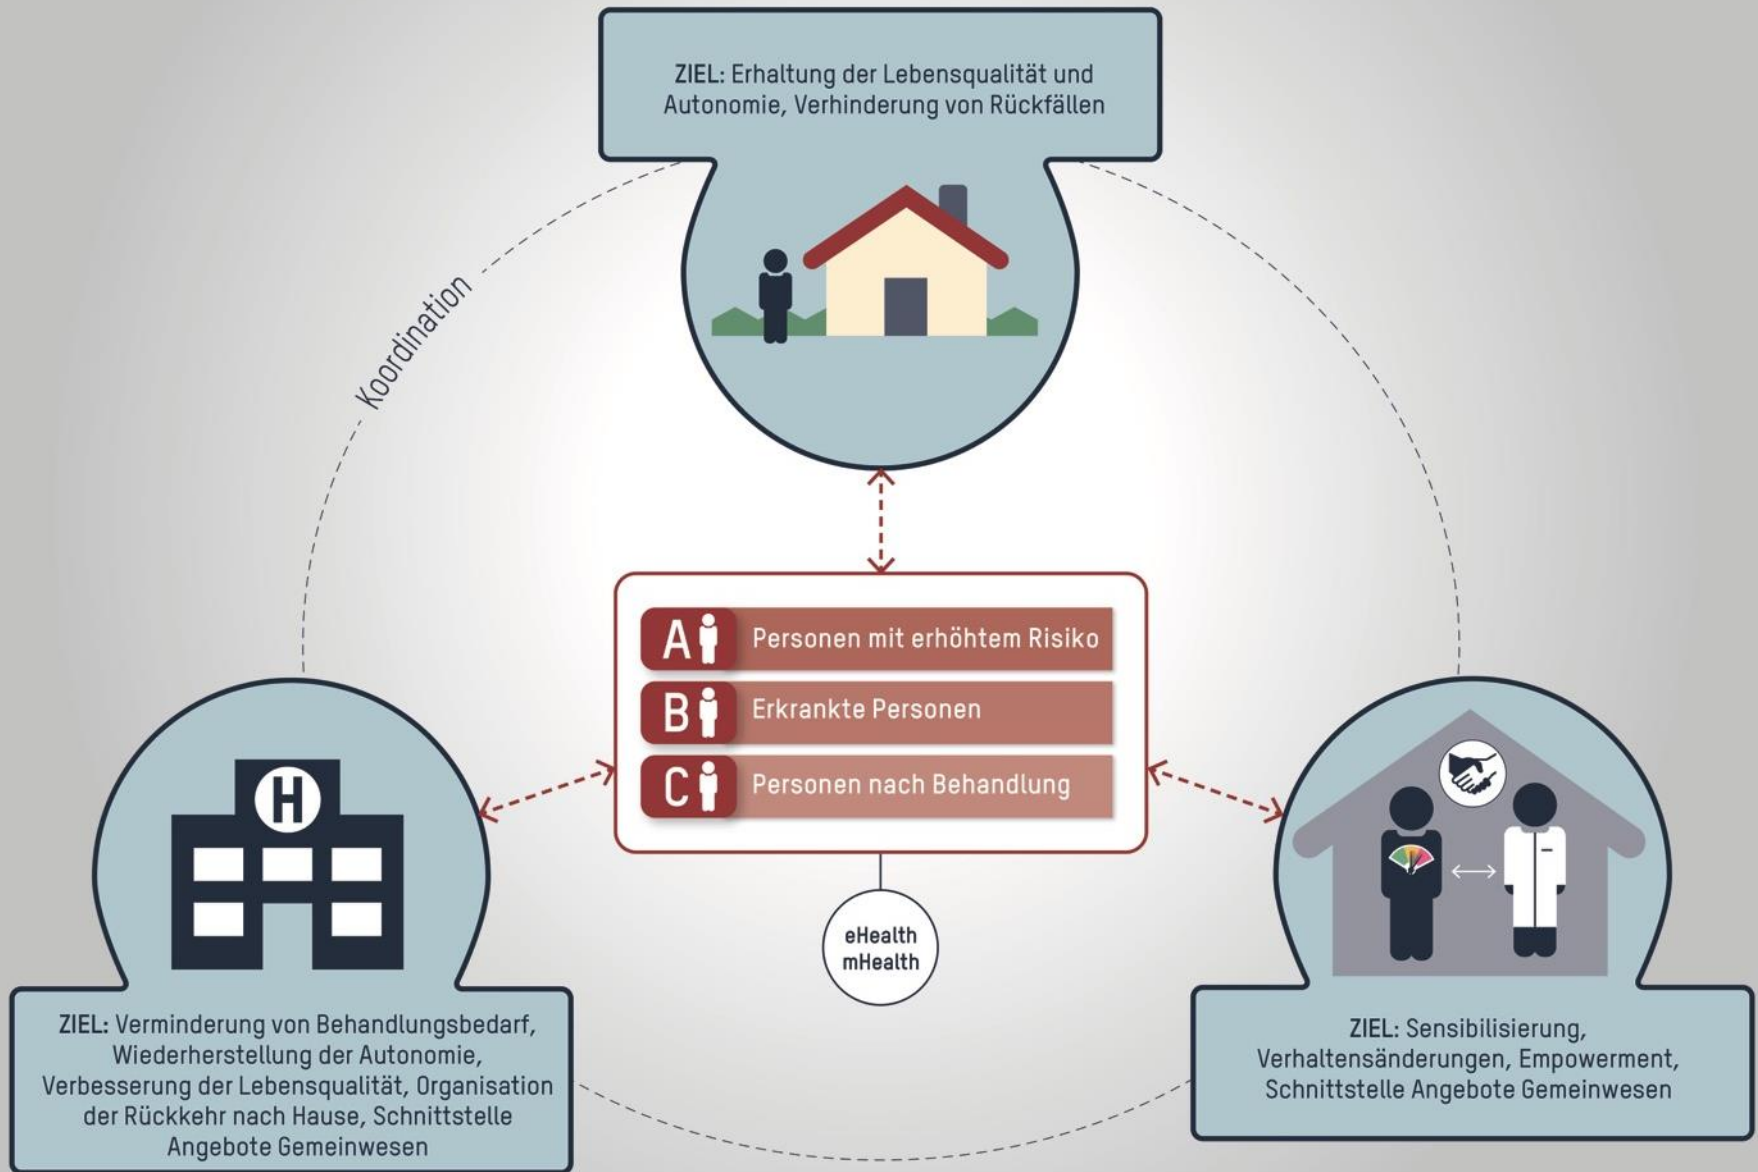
ZIEL: Erhaltung der Lebensqualität und Autonomie, Verhinderung von Rückfällen

Koordination

A Personen mit erhöhtem Risiko

B Erkrankte Personen

C Personen nach Behandlung

eHealth
mHealth

H

ZIEL: Verminderung von Behandlungsbedarf, Wiederherstellung der Autonomie, Verbesserung der Lebensqualität, Organisation der Rückkehr nach Hause, Schnittstelle Angebote Gemeinwesen

ZIEL: Sensibilisierung, Verhaltensänderungen, Empowerment, Schnittstelle Angebote Gemeinwesen